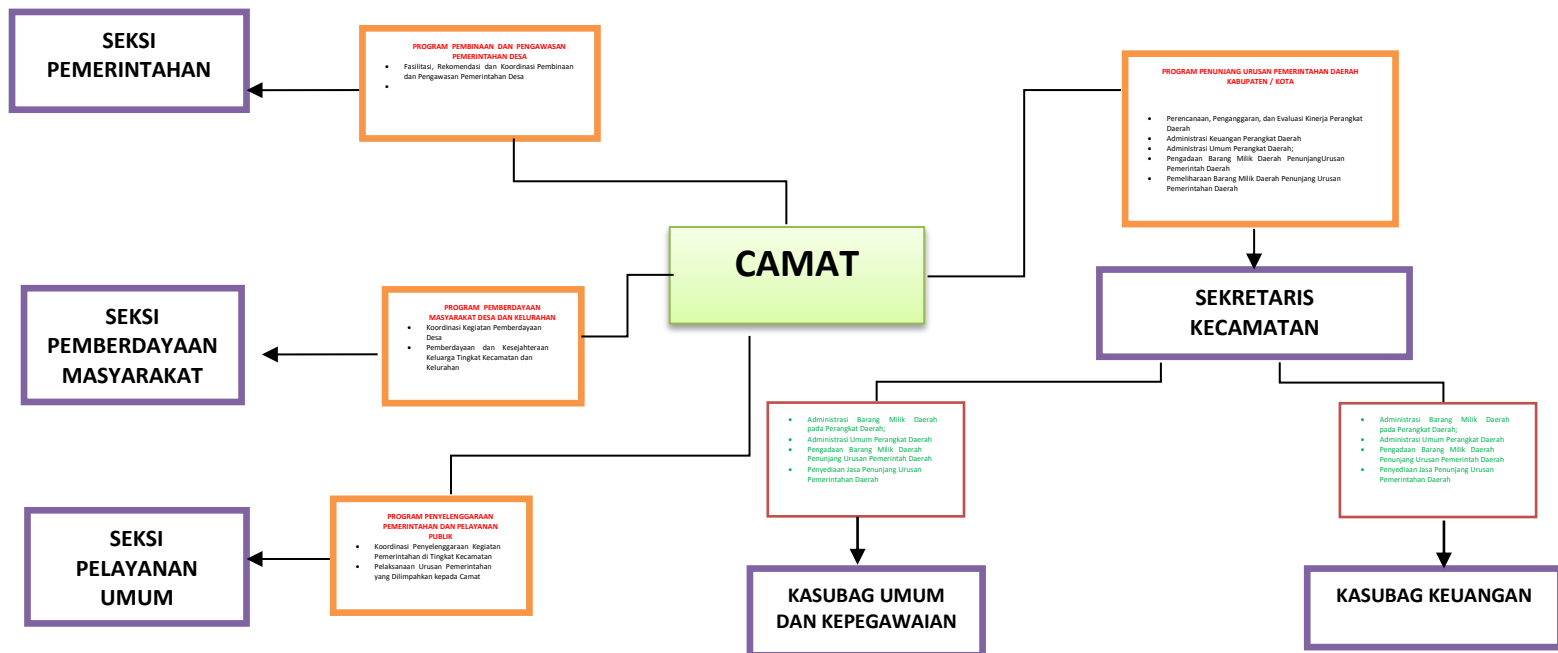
SEKSI PEMERINTAHAN

PROGRAM PEMBINAAN DAN PENGAWASAN PEMERINTAHAN DESA
- Fasilitasi, Rekomendasi dan Koordinasi Pembinaan dan Pengawasan Pemerintahan Desa
-

PROGRAM PENUNJANG URUSAN PEMERINTAHAN DAERAH KABUPATEN / KOTA
- Perencanaan, Penganggaran, dan Evaluasi Kinerja Perangkat Daerah
- Administrasi Keuangan Perangkat Daerah
- Administrasi Umum Perangkat Daerah;
- Pengadaan Barang Milik Daerah PenunjangUrusan Pemerintah Daerah
- Pemeliharaan Barang Milik Daerah Penunjang Urusan Pemerintahan Daerah

CAMAT

SEKSI PEMBERDAYAAN MASYARAKAT

PROGRAM PEMBERDAYAAN MASYARAKAT DESA DAN KELURAHAN
- Koordinasi Kegiatan Pemberdayaan Desa
- Pemberdayaan dan Kesejahteraan Keluarga Tingkat Kecamatan dan Kelurahan

SEKRETARIS KECAMATAN

- Administrasi Barang Milik Daerah pada Perangkat Daerah;
- Administrasi Umum Perangkat Daerah
- Pengadaan Barang Milik Daerah Penunjang Urusan Pemerintah Daerah
- Penyediaan Jasa Penunjang Urusan Pemerintahan Daerah

- Administrasi Barang Milik Daerah pada Perangkat Daerah;
- Administrasi Umum Perangkat Daerah
- Pengadaan Barang Milik Daerah Penunjang Urusan Pemerintah Daerah
- Penyediaan Jasa Penunjang Urusan Pemerintahan Daerah

SEKSI PELAYANAN UMUM

PROGRAM PENYELENGGARAAN PEMERINTAHAN DAN PELAYANAN PUBLIK
- Koordinasi Penyelenggaraan Kegiatan Pemerintahan di Tingkat Kecamatan
- Pelaksanaan Urusan Pemerintahan yang Dilimpahkan kepada Camat

KASUBAG UMUM DAN KEPEGAWAIAN

KASUBAG KEUANGAN